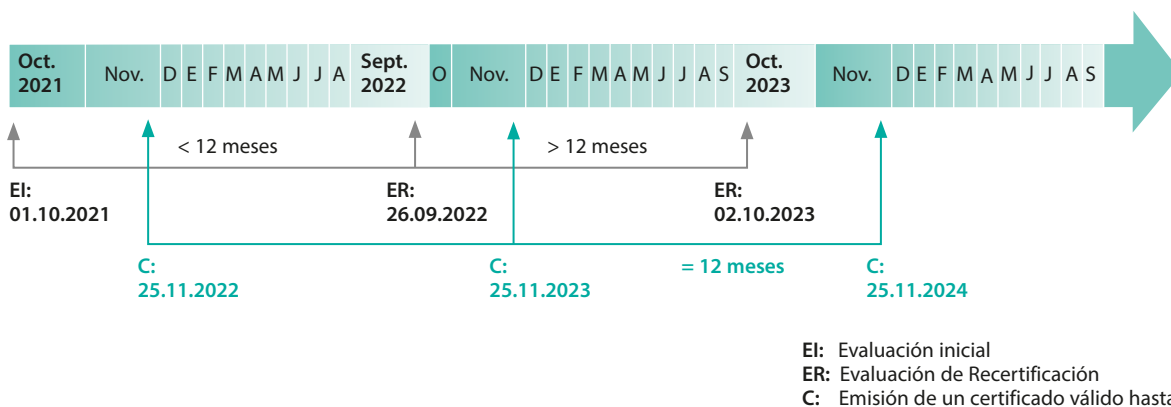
Oct. 2021 Nov. D E F M A M J J A Sept. 2022 O Nov. D E F M A M J J A S Oct. 2023 Nov. D E F M A M J J A S

< 12 meses

> 12 meses

EI: 01.10.2021

ER: 26.09.2022

ER: 02.10.2023

C: 25.11.2022

C: 25.11.2023

= 12 meses

C: 25.11.2024

EI: Evaluación inicial
ER: Evaluación de Recertificación
C: Emisión de un certificado válido hasta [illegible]